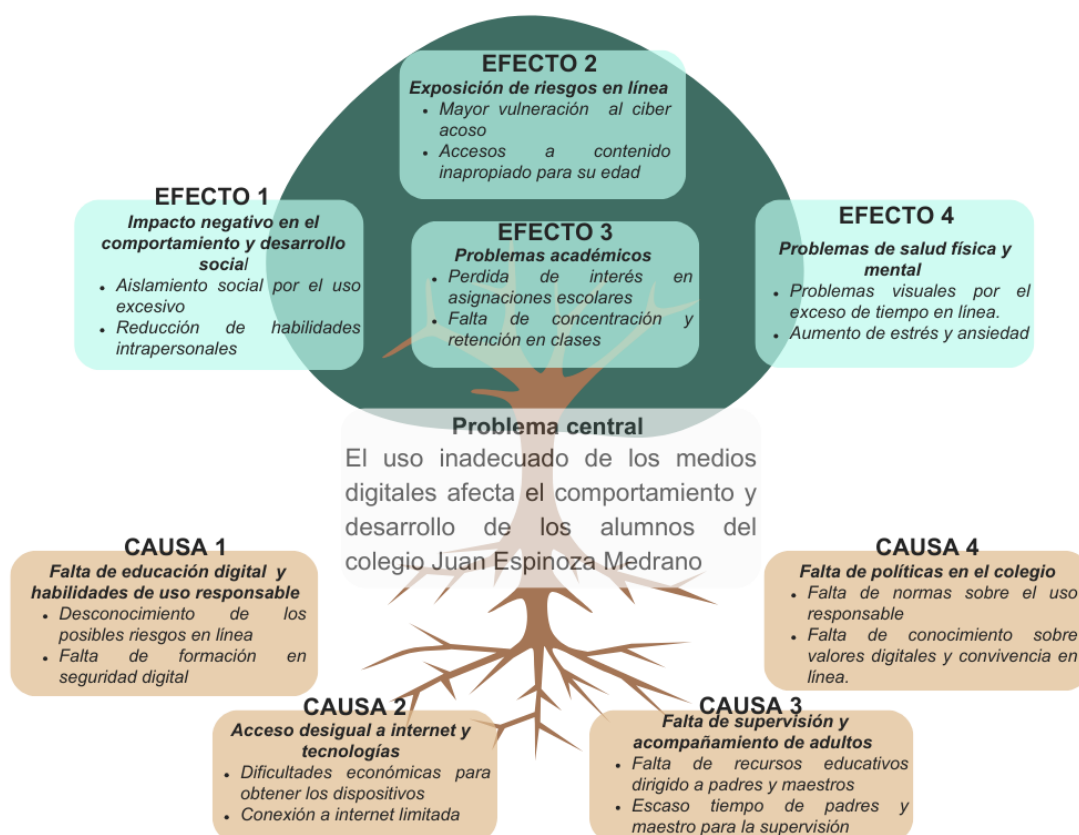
EFECTO 2
Exposición de riesgos en línea
- Mayor vulneración al ciber acoso
- Accesos a contenido inapropiado para su edad

EFECTO 1
Impacto negativo en el comportamiento y desarrollo social
- Aislamiento social por el uso excesivo
- Reducción de habilidades intrapersonales

EFECTO 3
Problemas académicos
- Perdida de interés en asignaciones escolares
- Falta de concentración y retención en clases

EFECTO 4
Problemas de salud física y mental
- Problemas visuales por el exceso de tiempo en línea.
- Aumento de estrés y ansiedad

Problema central
El uso inadecuado de los medios digitales afecta el comportamiento y desarrollo de los alumnos del colegio Juan Espinoza Medrano

CAUSA 1
Falta de educación digital y habilidades de uso responsable
- Desconocimiento de los posibles riesgos en línea
- Falta de formación en seguridad digital

CAUSA 4
Falta de políticas en el colegio
- Falta de normas sobre el uso responsable
- Falta de conocimiento sobre valores digitales y convivencia en línea.

CAUSA 2
Acceso desigual a internet y tecnologías
- Dificultades económicas para obtener los dispositivos
- Conexión a internet limitada

CAUSA 3
Falta de supervisión y acompañamiento de adultos
- Falta de recursos educativos dirigido a padres y maestros
- Escaso tiempo de padres y maestro para la supervisión